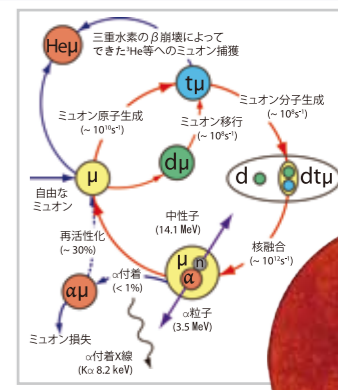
Heμ

三重水素のβ崩壊によってできた$^{3}$He等へのミュオン捕獲

tμ

ミュオン原子生成
(~ $10^{10}$s$^{-1}$)

ミュオン移行
(~ $10^{8}$s$^{-1}$)

ミュオン分子生成
(~ $10^{8}$s$^{-1}$)

dμ

d

dtμ

μ

自由な
ミュオン

中性子
(14.1 MeV)

再活性化
(~ 30%)

μ
n
α

核融合
(~ $10^{12}$s$^{-1}$)

α付着
(< 1%)

αμ

α粒子
(3.5 MeV)

ミュオン損失

α付着X線
(Kα 8.2 keV)